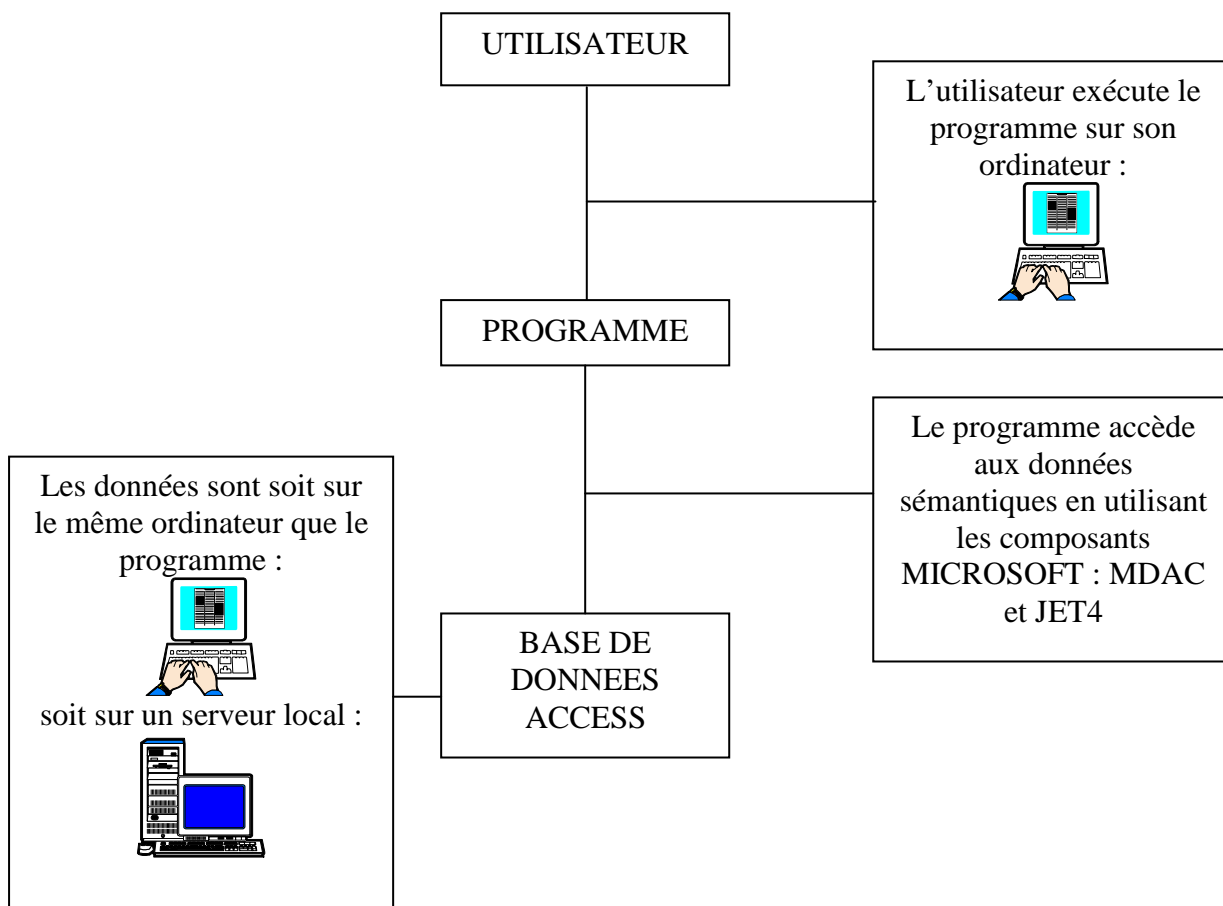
UTILISATEUR

L'utilisateur exécute le programme sur son ordinateur :

PROGRAMME

Le programme accède aux données sémantiques en utilisant les composants MICROSOFT : MDAC et JET4

Les données sont soit sur le même ordinateur que le programme :

soit sur un serveur local :

BASE DE DONNEES ACCESS